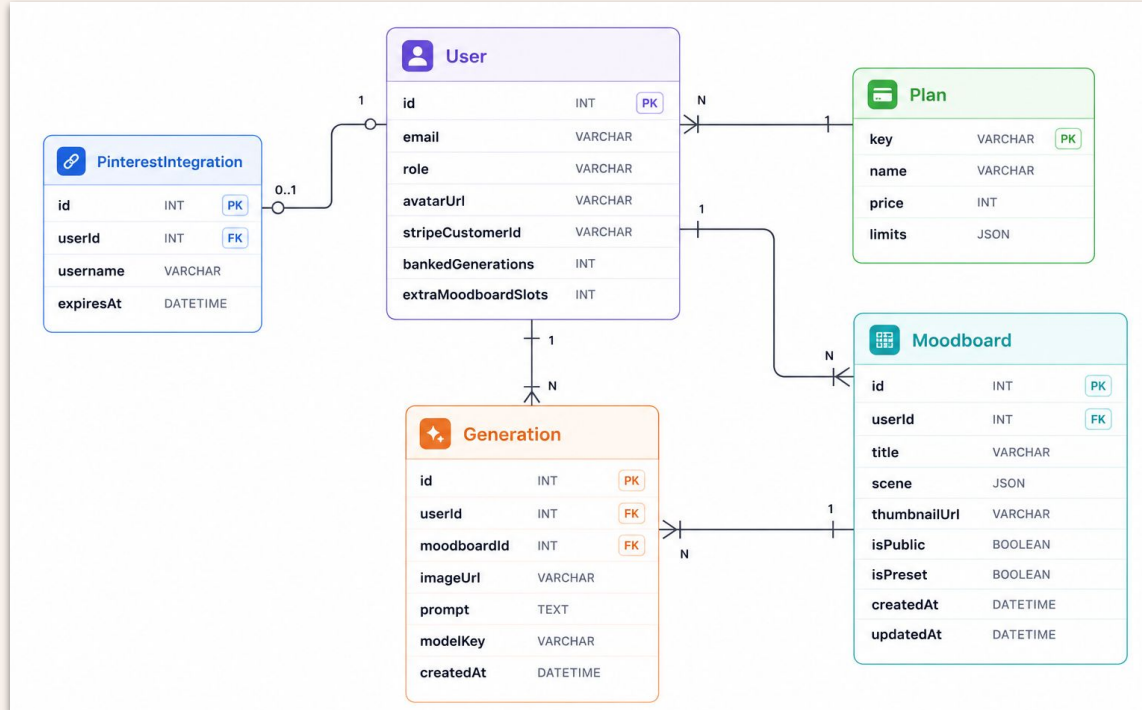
User

| id | INT | PK |
|---|---|---|
| email | VARCHAR | |
| role | VARCHAR | |
| avatarUrl | VARCHAR | |
| stripeCustomerId | VARCHAR | |
| bankedGenerations | INT | |
| extraMoodboardSlots | INT | |

PinterestIntegration

| id | INT | PK |
|---|---|---|
| userId | INT | FK |
| username | VARCHAR | |
| expiresAt | DATETIME | |

Plan

| key | VARCHAR | PK |
|---|---|---|
| name | VARCHAR | |
| price | INT | |
| limits | JSON | |

Moodboard

| id | INT | PK |
|---|---|---|
| userId | INT | FK |
| title | VARCHAR | |
| scene | JSON | |
| thumbnailUrl | VARCHAR | |
| isPublic | BOOLEAN | |
| isPreset | BOOLEAN | |
| createdAt | DATETIME | |
| updatedAt | DATETIME | |

Generation

| id | INT | PK |
|---|---|---|
| userId | INT | FK |
| moodboardId | INT | FK |
| imageUrl | VARCHAR | |
| prompt | TEXT | |
| modelKey | VARCHAR | |
| createdAt | DATETIME | |

1
0..1
N
1
1
N
1
N
1
N